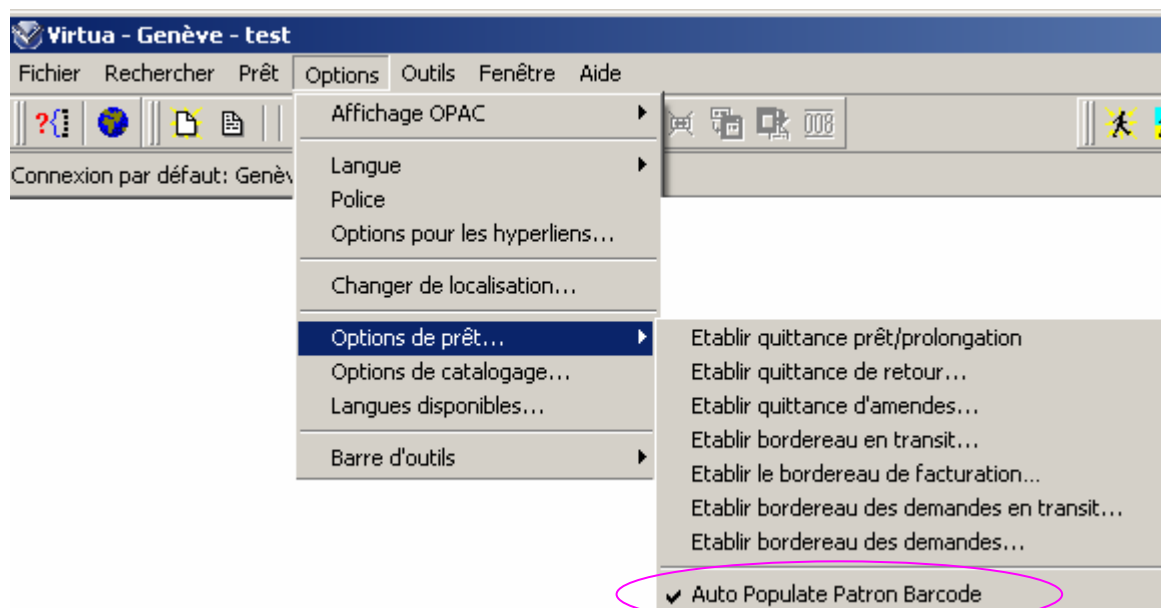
Virtua - Genève - test

Fichier Rechercher Prêt Options Outils Fenêtre Aide

?{ 008

Connexion par défaut: Genèv

Affichage OPAC
Langue
Police
Options pour les hyperliens...
Changer de localisation...
Options de prêt...
Options de catalogage...
Langues disponibles...
Barre d'outils

Etablir quittance prêt/prolongation
Etablir quittance de retour...
Etablir quittance d'amendes...
Etablir bordereau en transit...
Etablir le bordereau de facturation...
Etablir bordereau des demandes en transit...
Etablir bordereau des demandes...
✔ Auto Populate Patron Barcode